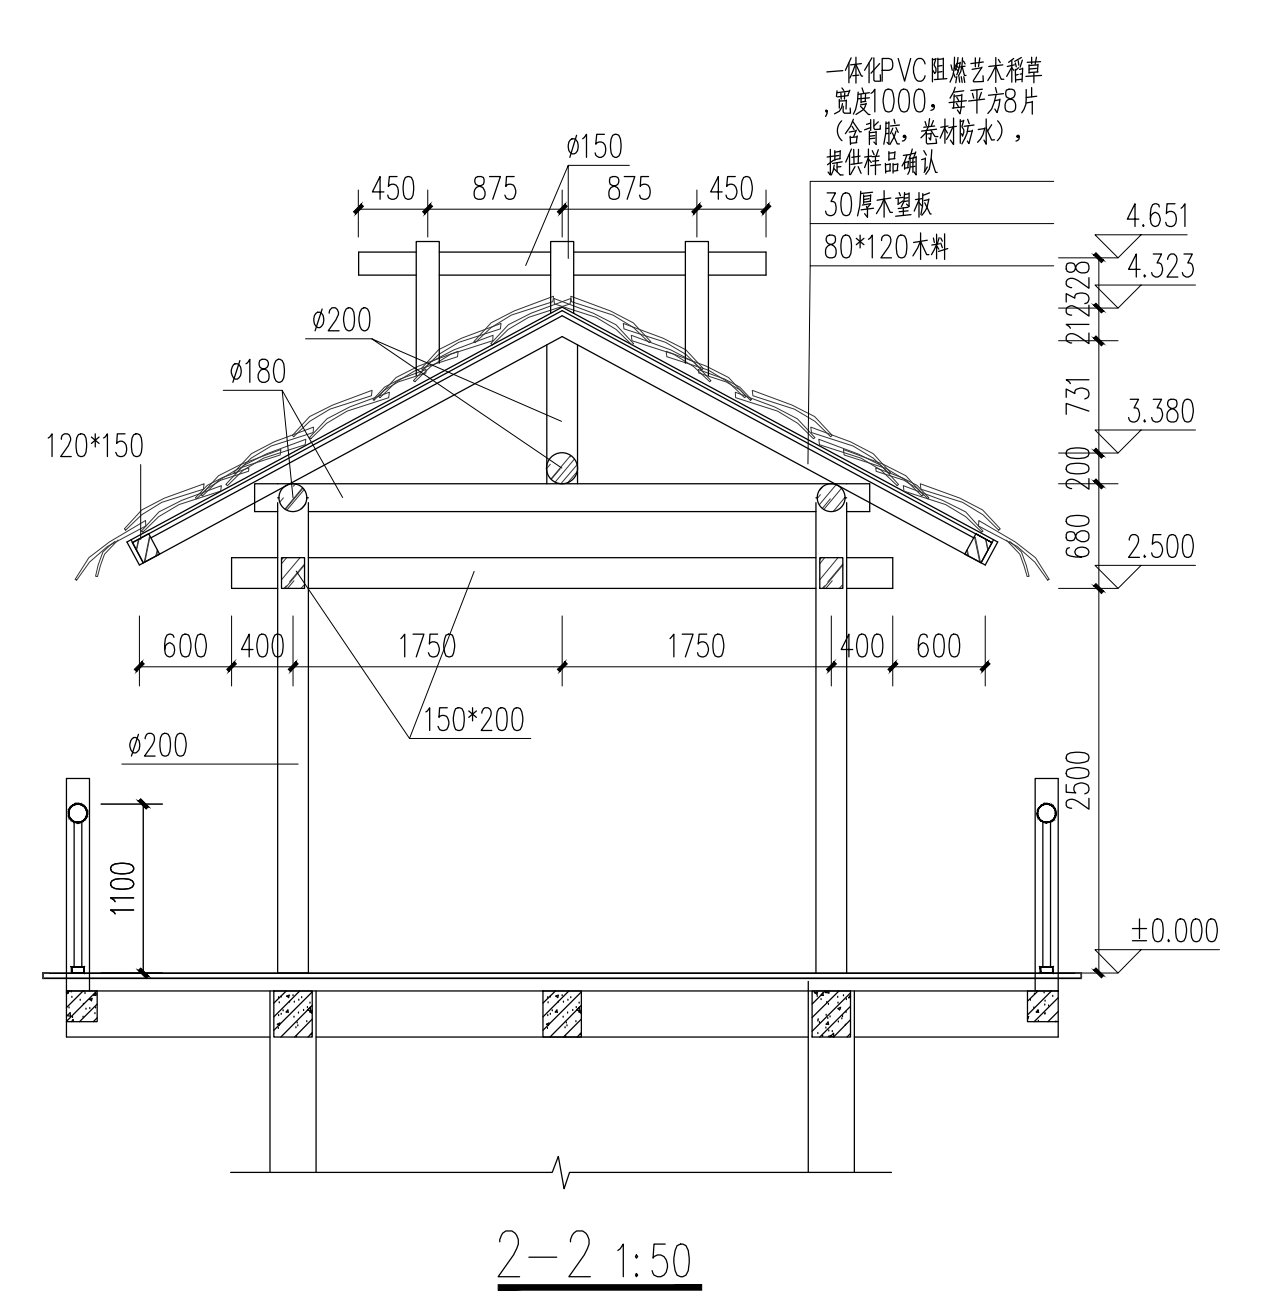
一体化PVC阻燃艺术稻草 ,宽度1000，每平方8片 （含背胶，卷材防水）， 提供样品确认

30厚木望板

80*120木料

ø150

450

875

875

450

4.651

4.323

328

212

ø200

ø180

731

3.380

120*150

200

680

2.500

600

400

1750

1750

400

600

150*200

ø200

2500

1100

±0.000

2-2 1:50